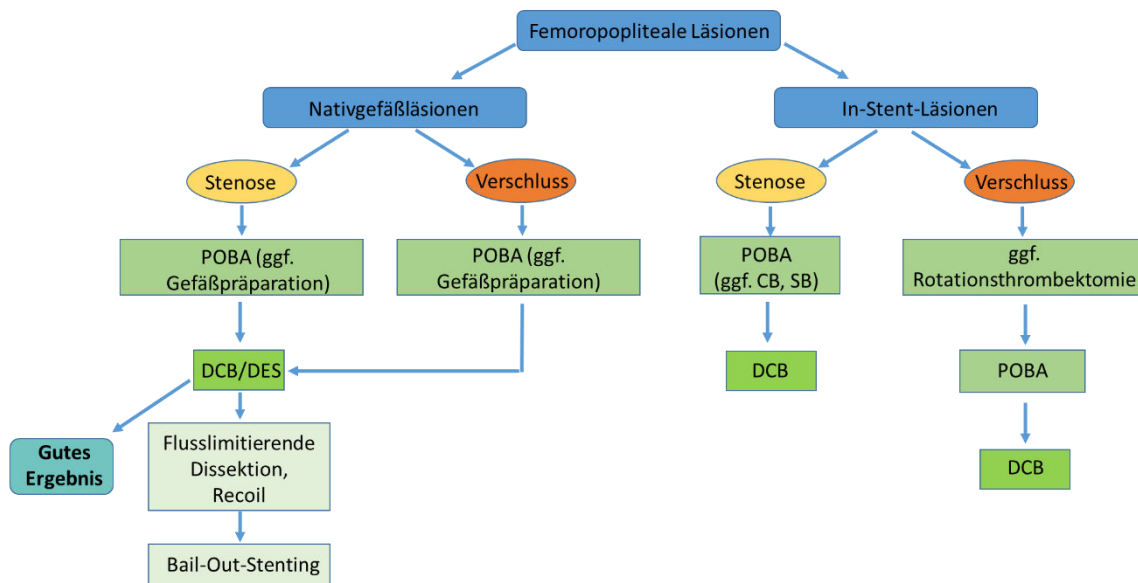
Femoropopliteale Läsionen

Nativgefäßläsionen

In-Stent-Läsionen

Stenose

Verschluss

Stenose

Verschluss

POBA (ggf. Gefäßpräparation)

POBA (ggf. Gefäßpräparation)

POBA (ggf. CB, SB)

ggf. Rotationsthrombektomie

DCB/DES

DCB

POBA

Gutes Ergebnis

Flusslimitierende Dissektion, Recoil

DCB

Bail-Out-Stenting